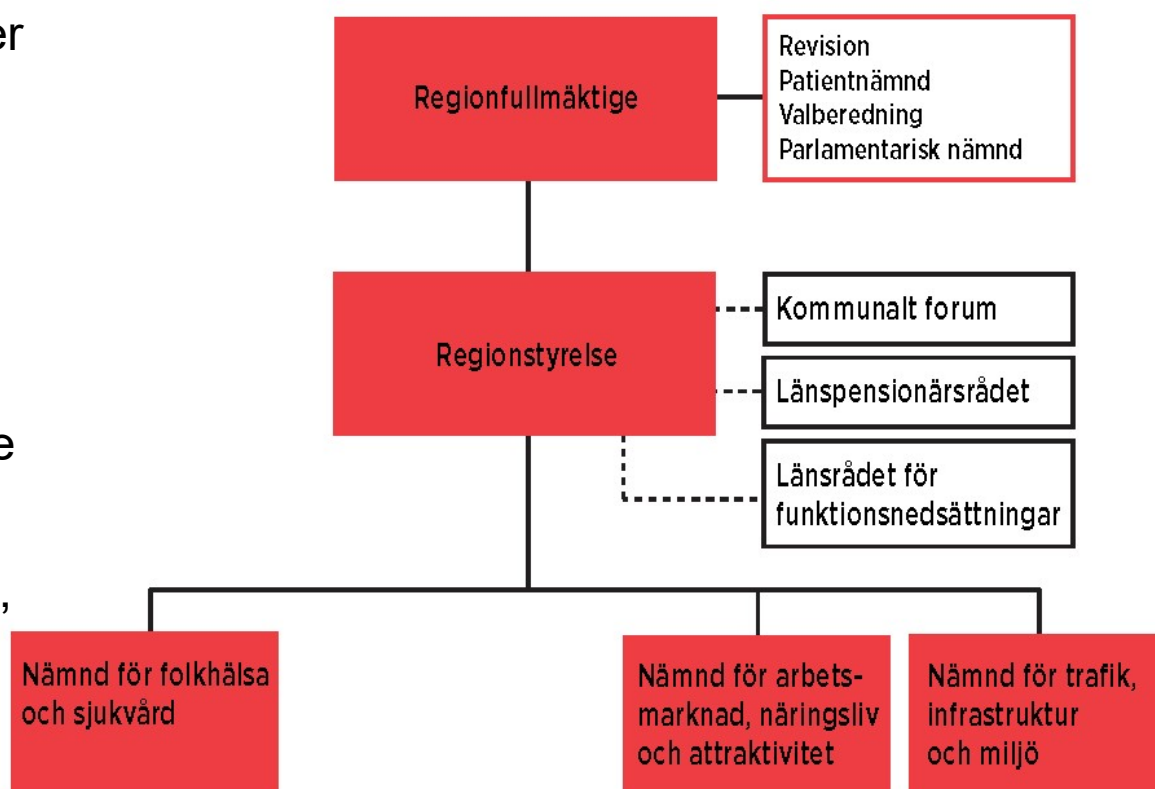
er

e

,

Regionfullmäktige

Revision
Patientnämnd
Valberedning
Parlamentarisk nämnd

Regionstyrelse

Kommunalt forum

Länspensionärsrådet

Länsrådet för funktionsnedsättningar

Nämnd för folkhälsa och sjukvård

Nämnd för arbetsmarknad, näringsliv och attraktivitet

Nämnd för trafik, infrastruktur och miljö